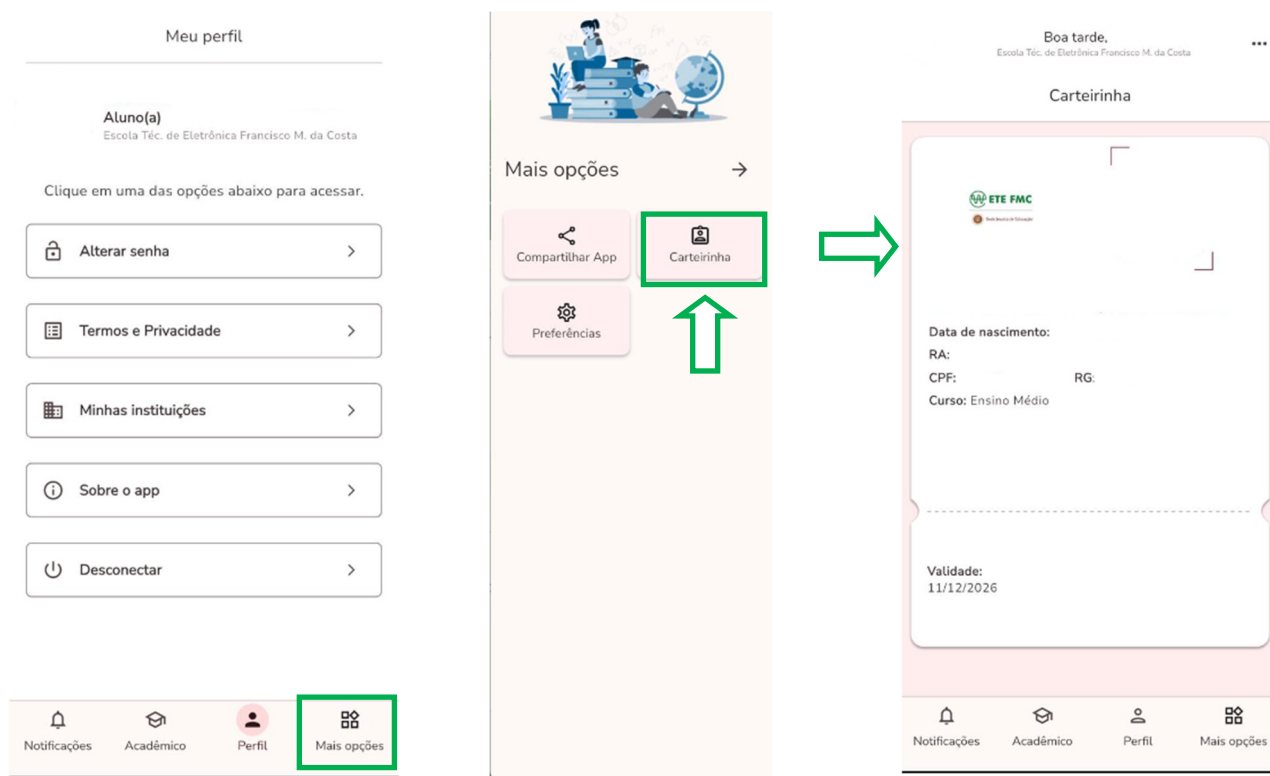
Meu perfil

Aluno(a)
Escola Téc. de Eletrônica Francisco M. da Costa

Clique em uma das opções abaixo para acessar.

Alterar senha

Termos e Privacidade

Minhas instituições

Sobre o app

Desconectar

Notificações Acadêmico Perfil Mais opções

Mais opções

Compartilhar App

Carteirinha

Preferências

Boa tarde,
Escola Téc. de Eletrônica Francisco M. da Costa

Carteirinha

ETE FMC

Data de nascimento:
RA:
CPF: RG:
Curso: Ensino Médio

Validade:
11/12/2026

Notificações Acadêmico Perfil Mais opções